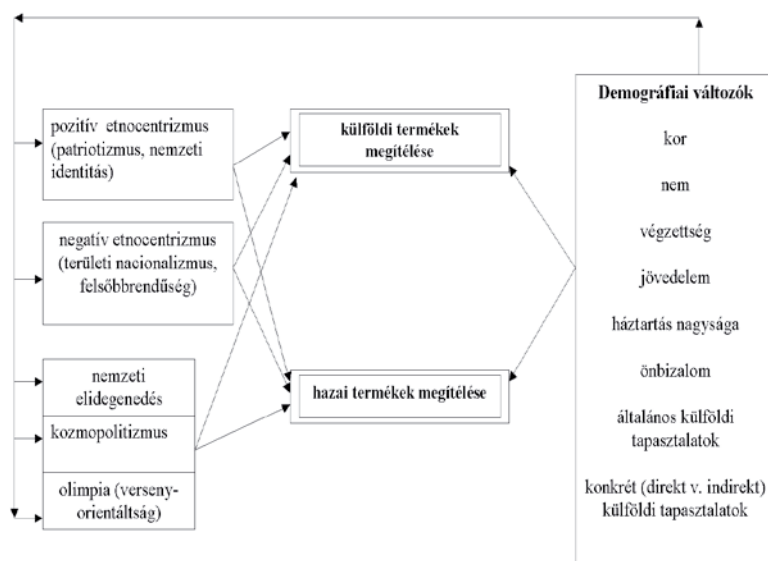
pozitív etnocentrizmus (patriotizmus, nemzeti identitás)

negatív etnocentrizmus (területi nacionalizmus, felsőbbrendűség)

nemzeti elidegenedés

kozmopolitizmus

olimpia (versenyorientáltság)

külföldi termékek megítélése

hazai termékek megítélése

Demográfiai változók

kor

nem

végzettség

jövedelem

háztartás nagysága

önbizalom

általános külföldi tapasztalatok

konkrét (direkt v. indirekt) külföldi tapasztalatok